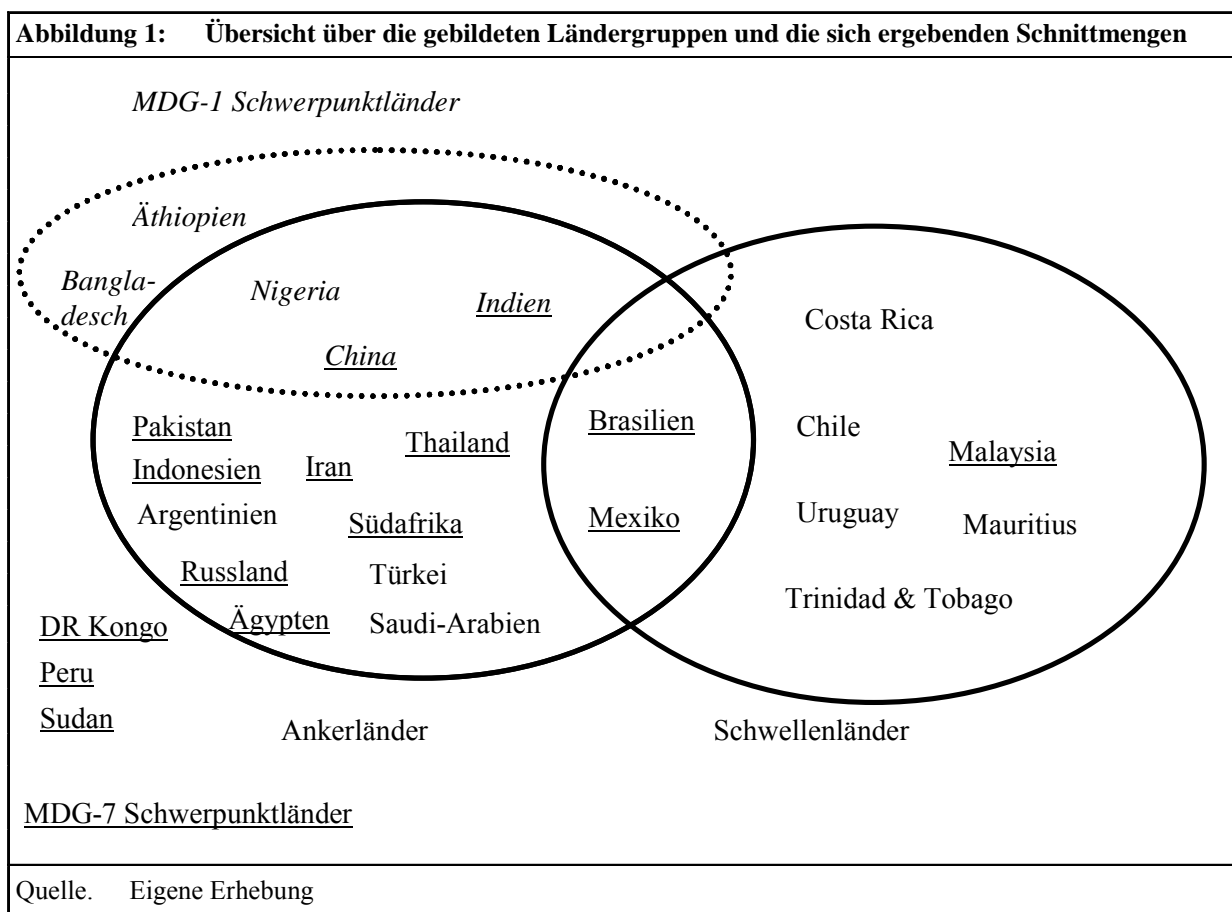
**Abbildung 1: Übersicht über die gebildeten Ländergruppen und die sich ergebenden Schnittmengen**

*MDG-1 Schwerpunktländer*

*Äthiopien*

*Bangladesch*

*Nigeria*

*Indien*

*China*

Costa Rica

Pakistan

Indonesien

Iran

Thailand

Brasilien

Chile

Malaysia

Argentinien

Südafrika

Mexiko

Uruguay

Mauritius

Russland

Türkei

Trinidad & Tobago

DR Kongo

Ägypten

Saudi-Arabien

Peru

Sudan

Ankerländer

Schwellenländer

MDG-7 Schwerpunktländer

Quelle. Eigene Erhebung